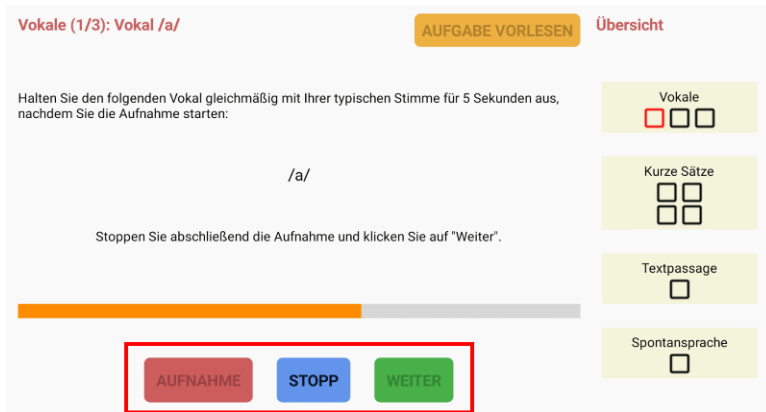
Vokale (1/3): Vokal /a/

AUFGABE VORLESEN

Übersicht

Halten Sie den folgenden Vokal gleichmäßig mit Ihrer typischen Stimme für 5 Sekunden aus, nachdem Sie die Aufnahme starten:

/a/

Stoppen Sie abschließend die Aufnahme und klicken Sie auf "Weiter".

AUFNAHME

STOPP

WEITER

Vokale

Kurze Sätze

Textpassage

Spontansprache